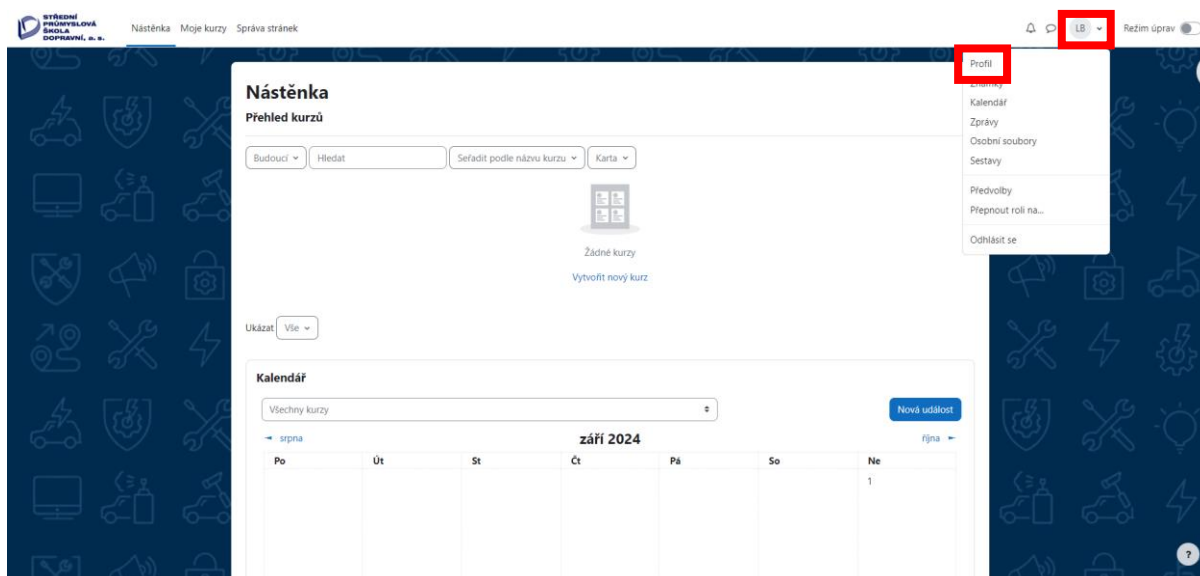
STŘEDNÍ PRŮMYSLOVÁ ŠKOLA DOPRAVNÍ, a. s.

Nástěnka Moje kurzy Správa stránek

LB

Režim úprav

Profil
Známky
Kalendář
Zprávy
Osobní soubory
Sestavy
Předvolby
Přepnout roli na...
Odhlásit se

Nástěnka

Přehled kurzů

Budoucí
Hledat
Seřadit podle názvu kurzu
Karta

Žádné kurzy

Vytvořit nový kurz

Ukázat Vše

Kalendář

Všechny kurzy

Nová událost

srpna

září 2024

října

| Po | Út | St | Čt | Pá | So | Ne |
|---|---|---|---|---|---|---|
| | | | | | | 1 |

?